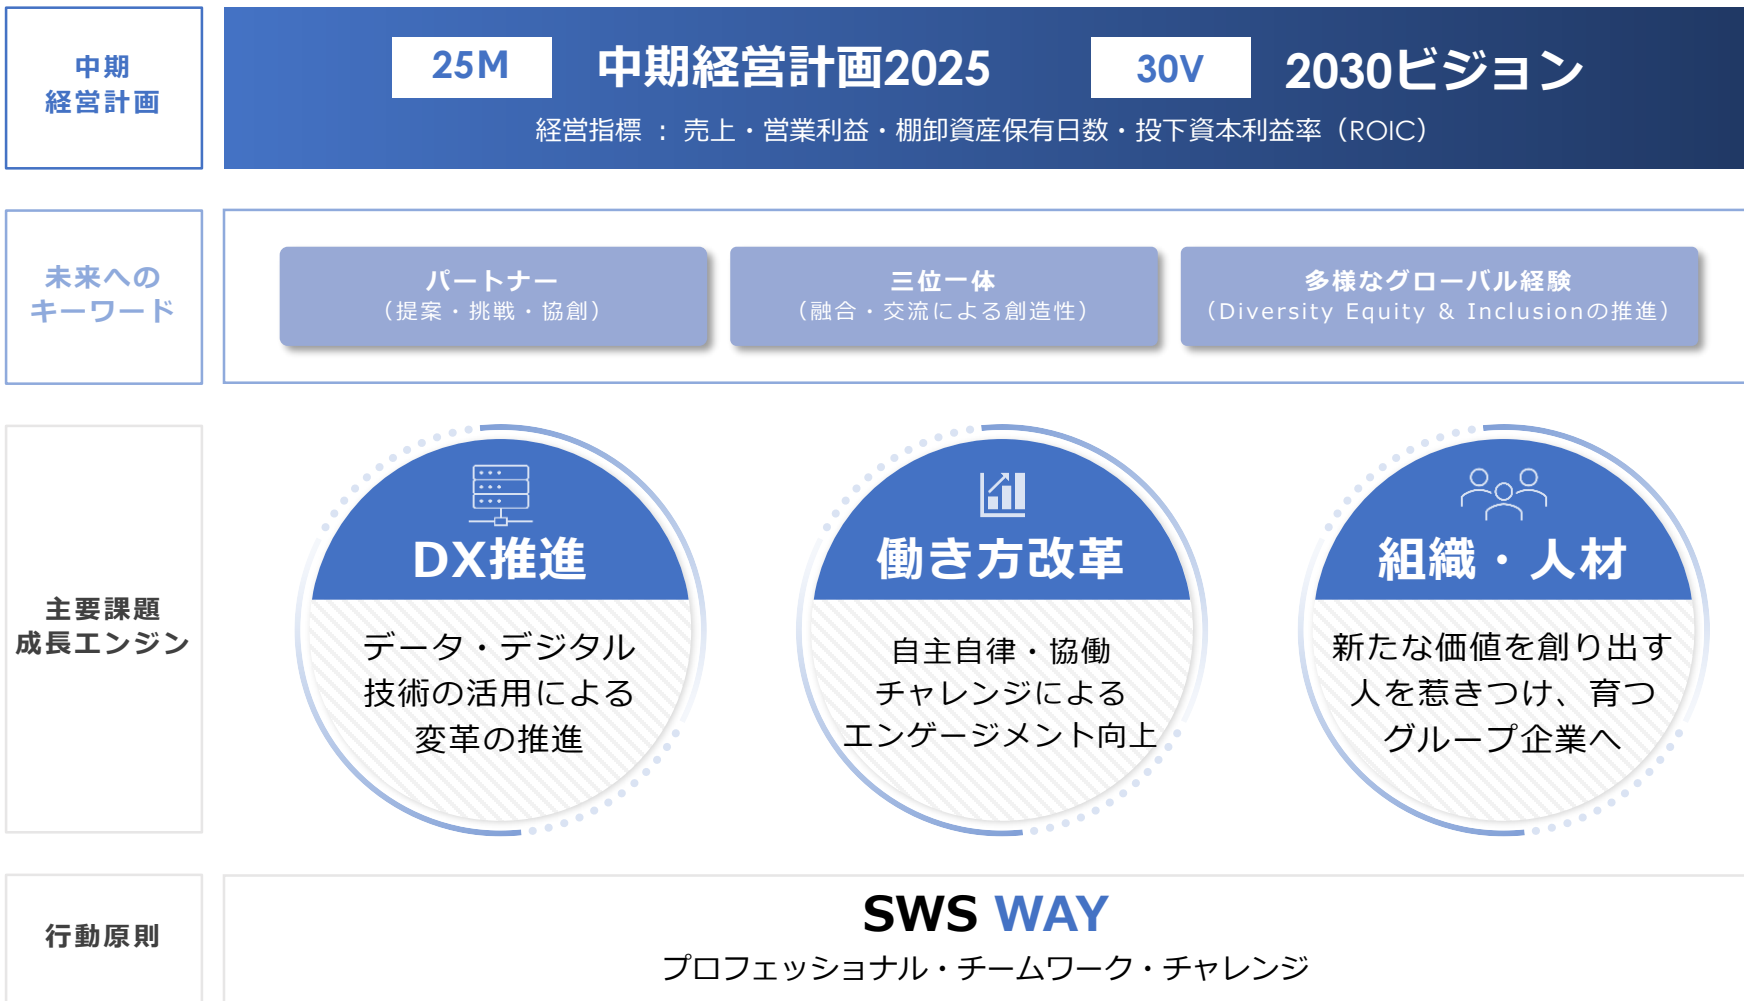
中期
経営計画

25M 中期経営計画2025 30V 2030ビジョン

経営指標 ： 売上・営業利益・棚卸資産保有日数・投下資本利益率（ROIC）

未来への
キーワード

パートナー
（提案・挑戦・協創）

三位一体
（融合・交流による創造性）

多様なグローバル経験
（Diversity Equity & Inclusionの推進）

主要課題
成長エンジン

DX推進
データ・デジタル
技術の活用による
変革の推進

働き方改革
自主自律・協働
チャレンジによる
エンゲージメント向上

組織・人材
新たな価値を創り出す
人を惹きつけ、育つ
グループ企業へ

行動原則

SWS WAY
プロフェッショナル・チームワーク・チャレンジ